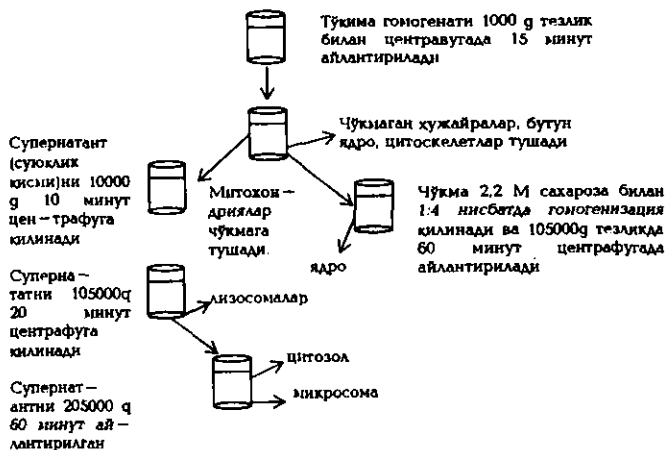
Тўкима гомогенати 1000 g тезлик билан центравугада 15 минут айлантирилади

Чўкмаган хужайралар, бутун ядро, цитоскелетлар тушади

Супернатант (суюклик кисми)ни 10000 g 10 минут цен – трафуга килинади

Митохон – дриялар чўкмага тушади.

Чўкма 2,2 М сахароза билан 1:4 нисбатда гомогенизация килинади ва 105000g тезликда 60 минут центрафугада айлантирилади

ядро

Суперна – татни 105000q 20 минут центрафуга килинади

лизосомалар

цитозол

микросома

Суперна – антни 205000 q 60 минут ай – лантирилган